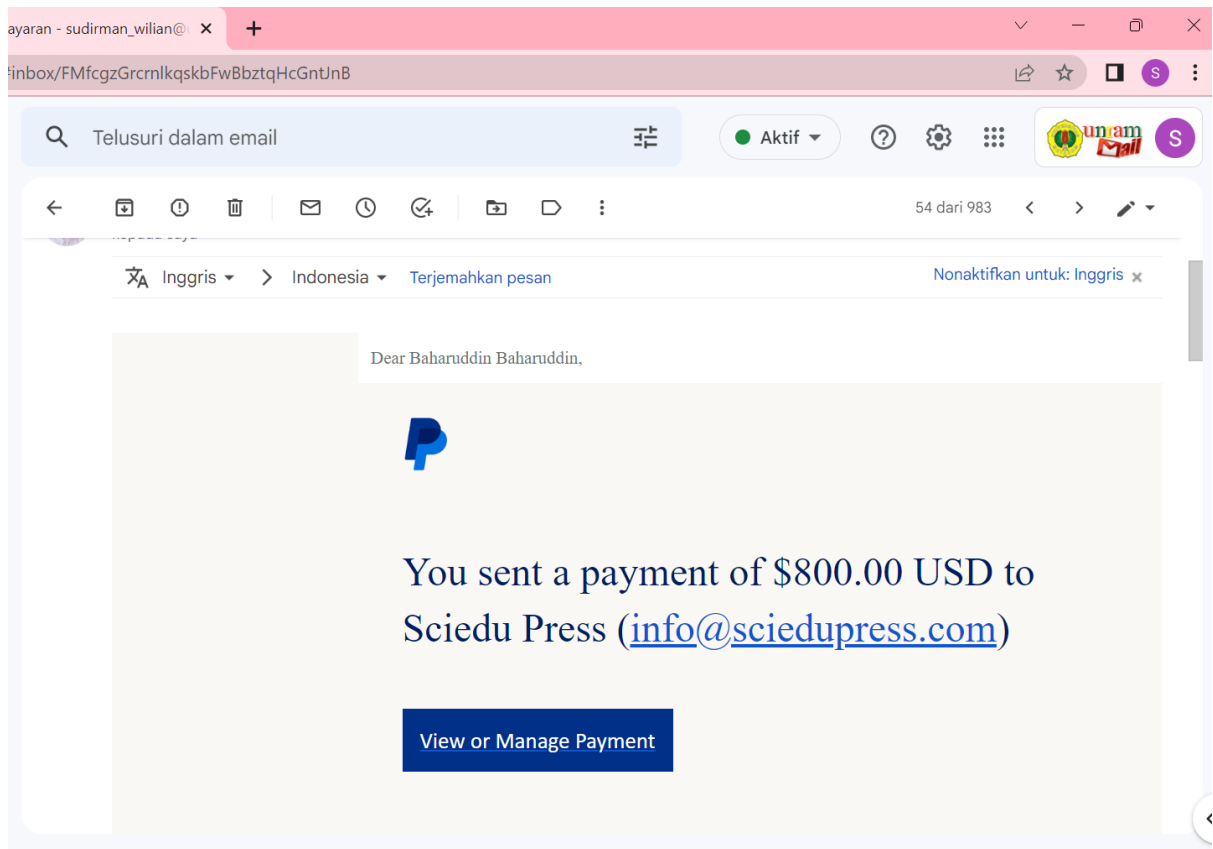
ayaran - sudirman_wilian@
#inbox/FMfcgzGrcrnlkqskbFwBbztqHcGntJnB
S

Telusuri dalam email
Aktif
unram Mail
S

54 dari 983

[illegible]

Inggris > Indonesia Terjemahkan pesan
Nonaktifkan untuk: Inggris ×

Dear Baharuddin Baharuddin,

You sent a payment of $800.00 USD to Sciedu Press (info@sciedupress.com)

View or Manage Payment